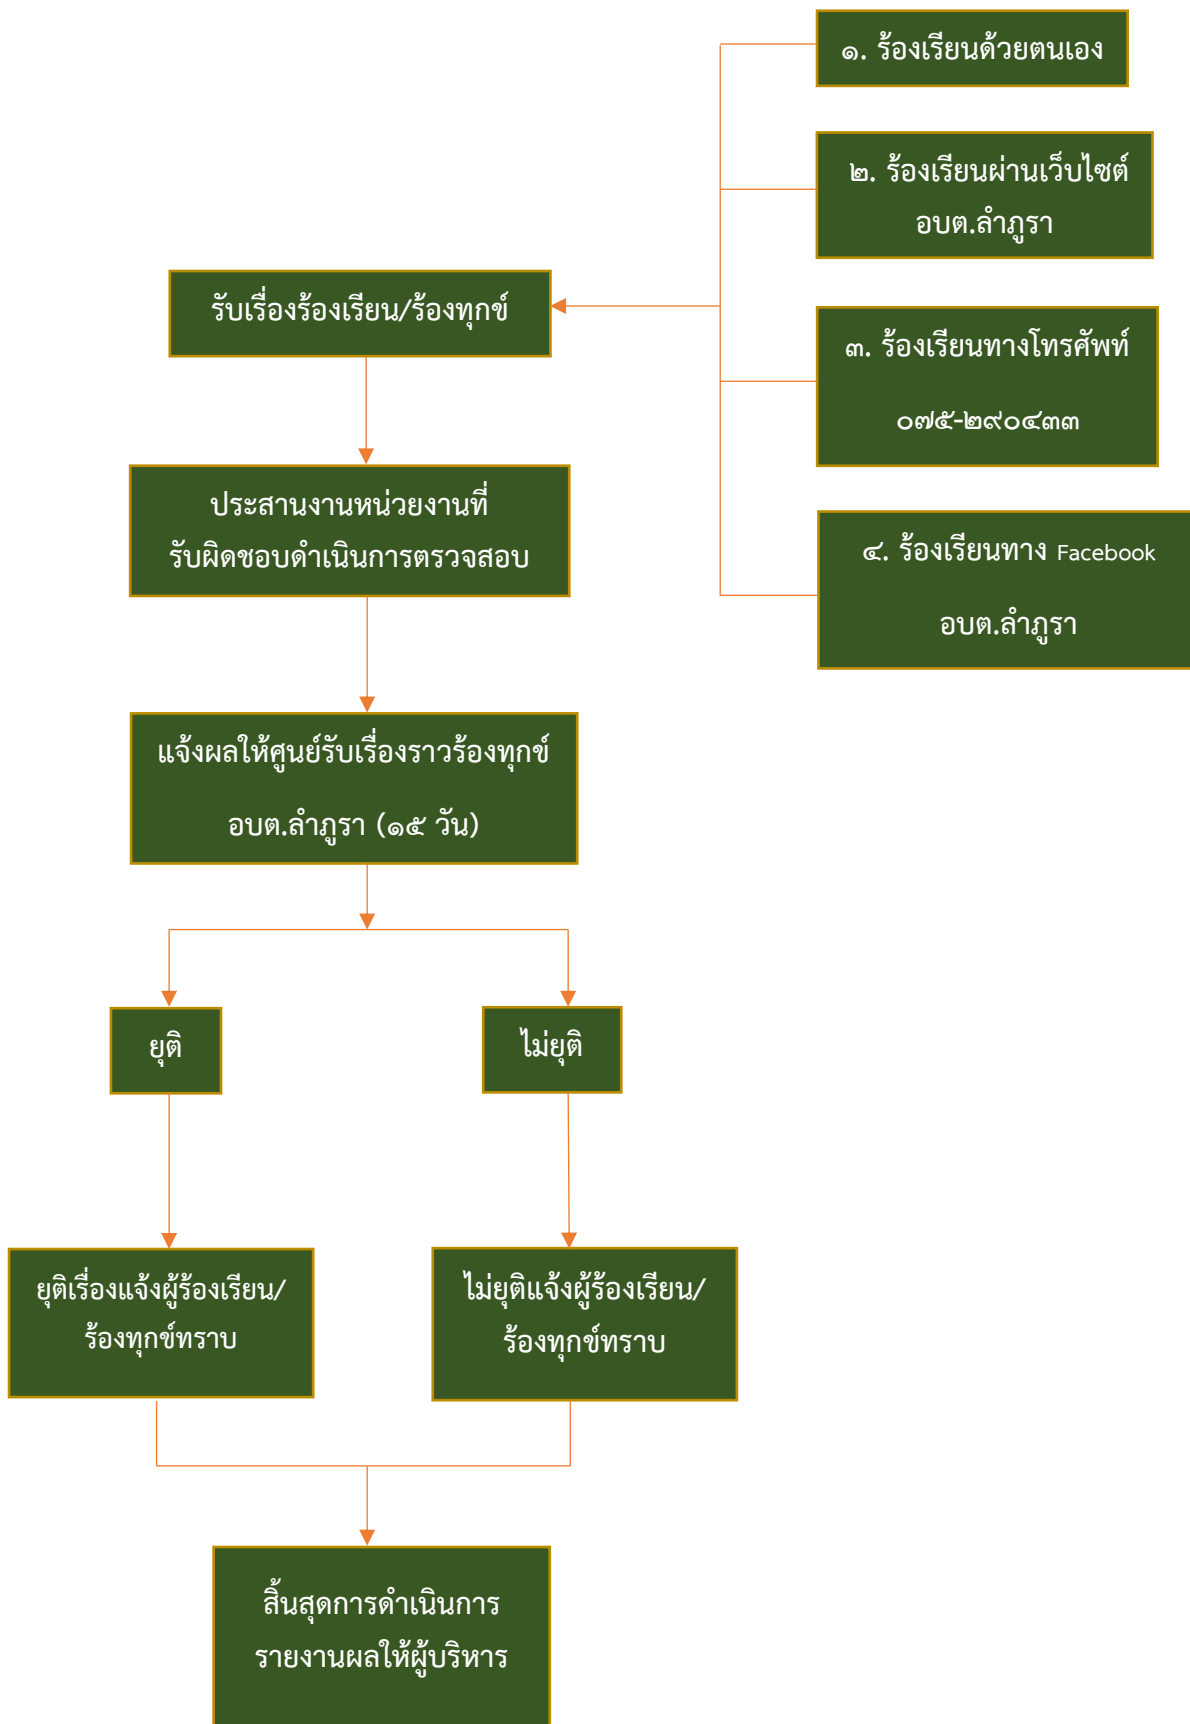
๑. ร้องเรียนด้วยตนเอง

๒. ร้องเรียนผ่านเว็บไซต์ อบต.ลำภูรา

๓. ร้องเรียนทางโทรศัพท์ ๐๗๕-๒๙๐๔๓๓

๔. ร้องเรียนทาง Facebook อบต.ลำภูรา

รับเรื่องร้องเรียน/ร้องทุกข์

ประสานงานหน่วยงานที่รับผิดชอบดำเนินการตรวจสอบ

แจ้งผลให้ศูนย์รับเรื่องราวร้องทุกข์ อบต.ลำภูรา (๑๕ วัน)

ยุติ

ไม่ยุติ

ยุติเรื่องแจ้งผู้ร้องเรียน/ร้องทุกข์ทราบ

ไม่ยุติแจ้งผู้ร้องเรียน/ร้องทุกข์ทราบ

สิ้นสุดการดำเนินการ รายงานผลให้ผู้บริหาร